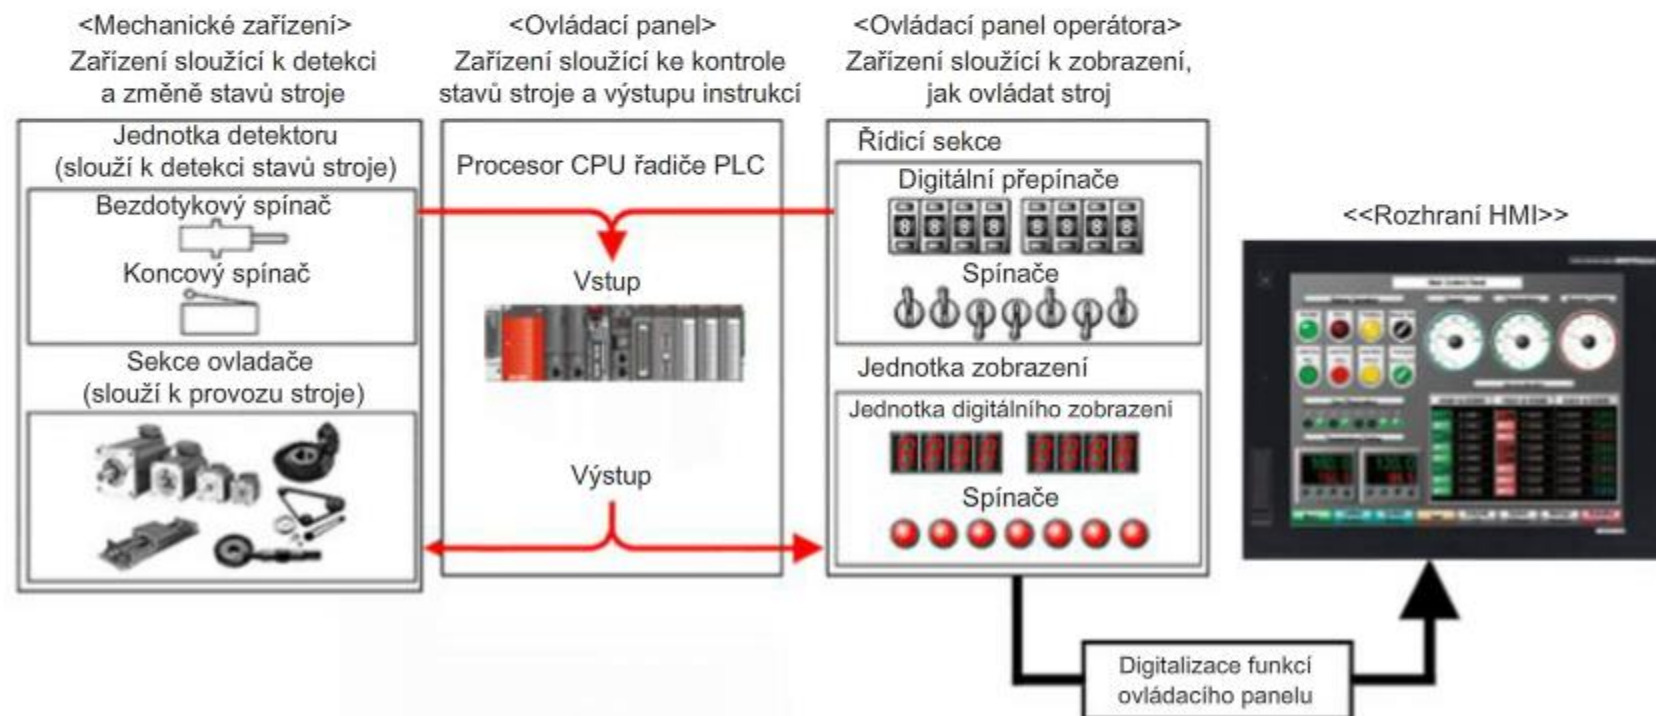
<Mechanické zařízení>
Zařízení sloužící k detekci a změně stavů stroje

<Ovládací panel>
Zařízení sloužící ke kontrole stavů stroje a výstupu instrukcí

<Ovládací panel operátora>
Zařízení sloužící k zobrazení, jak ovládat stroj

Jednotka detektoru
(slouží k detekci stavů stroje)

Bezdotykový spínač

Koncový spínač

Sekce ovladače
(slouží k provozu stroje)

Procesor CPU řadiče PLC

Vstup

Výstup

Řídicí sekce

Digitální přepínače

Spínače

Jednotka zobrazení

Jednotka digitálního zobrazení

Spínače

<<Rozhraní HMI>>

Digitalizace funkcí ovládacího panelu